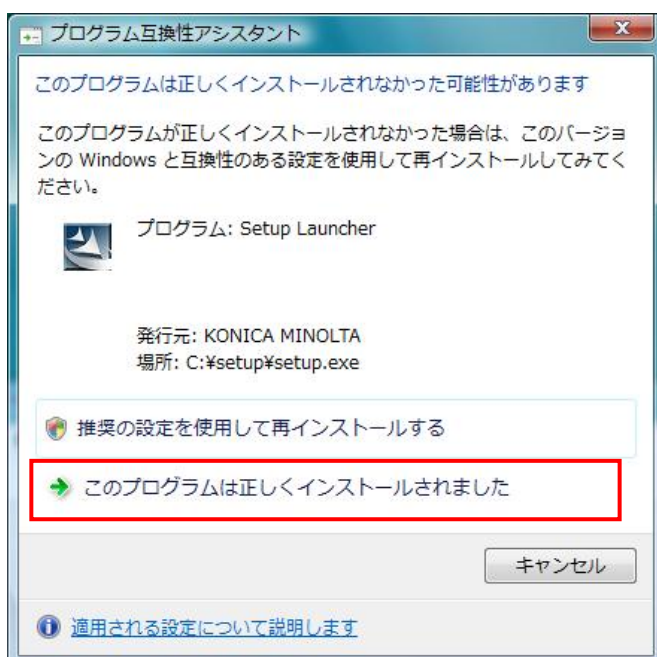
プログラム互換性アシスタント

このプログラムは正しくインストールされなかった可能性があります

このプログラムが正しくインストールされなかった場合は、このバージョンの Windows と互換性のある設定を使用して再インストールしてみてください。

プログラム: Setup Launcher

発行元: KONICA MINOLTA
場所: C:¥setup¥setup.exe

推奨の設定を使用して再インストールする

このプログラムは正しくインストールされました

キャンセル

適用される設定について説明します